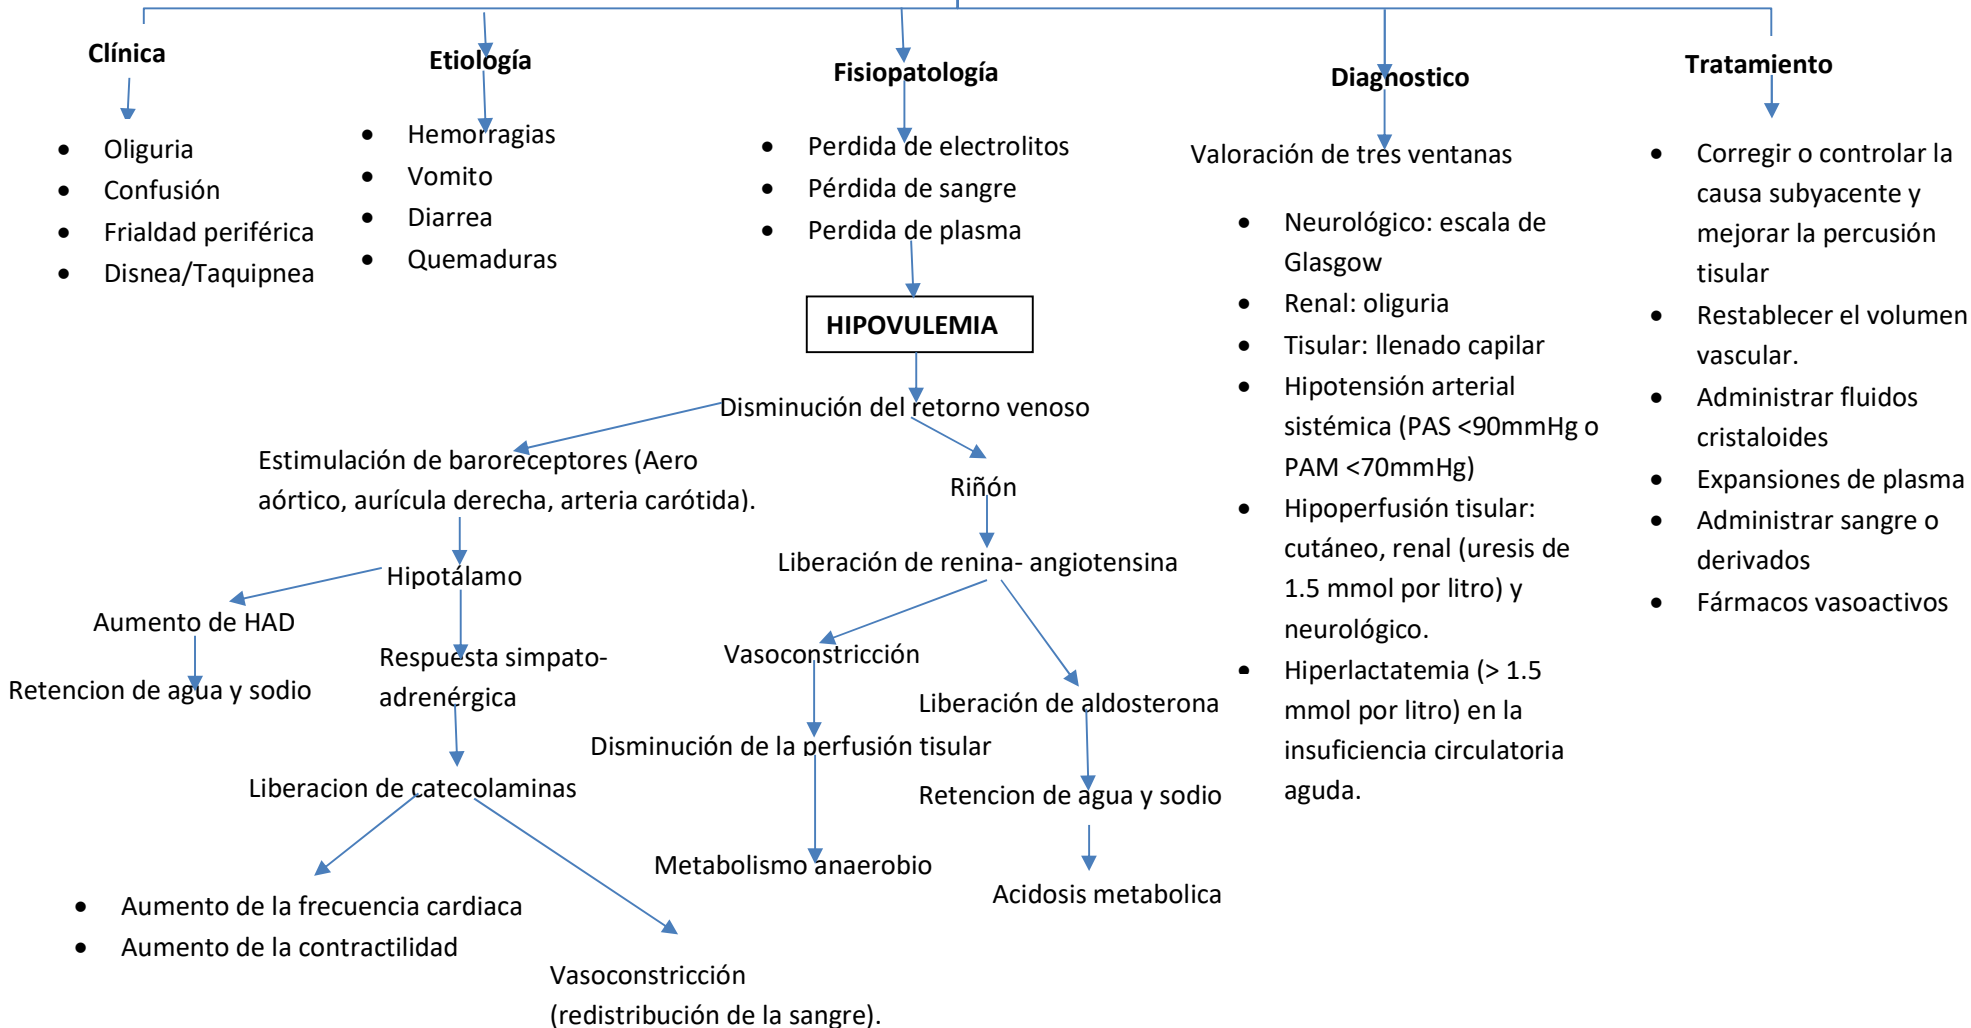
Clínica

- Oliguria
- Confusión
- Frialdad periférica
- Disnea/Taquipnea

Etiología

- Hemorragias
- Vomito
- Diarrea
- Quemaduras

Fisiopatología

- Perdida de electrolitos
- Pérdida de sangre
- Perdida de plasma

HIPOVULEMIA

Disminución del retorno venoso

Estimulación de baroreceptores (Aero aórtico, aurícula derecha, arteria carótida).

Hipotálamo

Aumento de HAD

Retencion de agua y sodio

Respuesta simpato-adrenérgica

Liberacion de catecolaminas

- Aumento de la frecuencia cardiaca
- Aumento de la contractilidad

Vasoconstricción (redistribución de la sangre).

Riñón

Liberación de renina- angiotensina

Vasoconstricción

Disminución de la perfusión tisular

Metabolismo anaerobio

Liberación de aldosterona

Retencion de agua y sodio

Acidosis metabolica

Diagnostico

Valoración de tres ventanas

- Neurológico: escala de Glasgow
- Renal: oliguria
- Tisular: llenado capilar
- Hipotensión arterial sistémica (PAS <90mmHg o PAM <70mmHg)
- Hipoperfusión tisular: cutáneo, renal (uresis de 1.5 mmol por litro) y neurológico.
- Hiperlactatemia (> 1.5 mmol por litro) en la insuficiencia circulatoria aguda.

Tratamiento

- Corregir o controlar la causa subyacente y mejorar la percusión tisular
- Restablecer el volumen vascular.
- Administrar fluidos cristaloides
- Expansiones de plasma
- Administrar sangre o derivados
- Fármacos vasoactivos